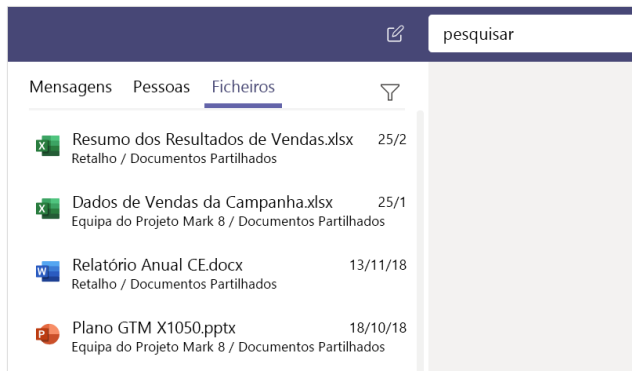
pesquisar

Mensagens Pessoas Ficheiros

Resumo dos Resultados de Vendas.xlsx 25/2
Retalho / Documentos Partilhados

Dados de Vendas da Campanha.xlsx 25/1
Equipa do Projeto Mark 8 / Documentos Partilhados

Relatório Anual CE.docx 13/11/18
Retalho / Documentos Partilhados

Plano GTM X1050.pptx 18/10/18
Equipa do Projeto Mark 8 / Documentos Partilhados